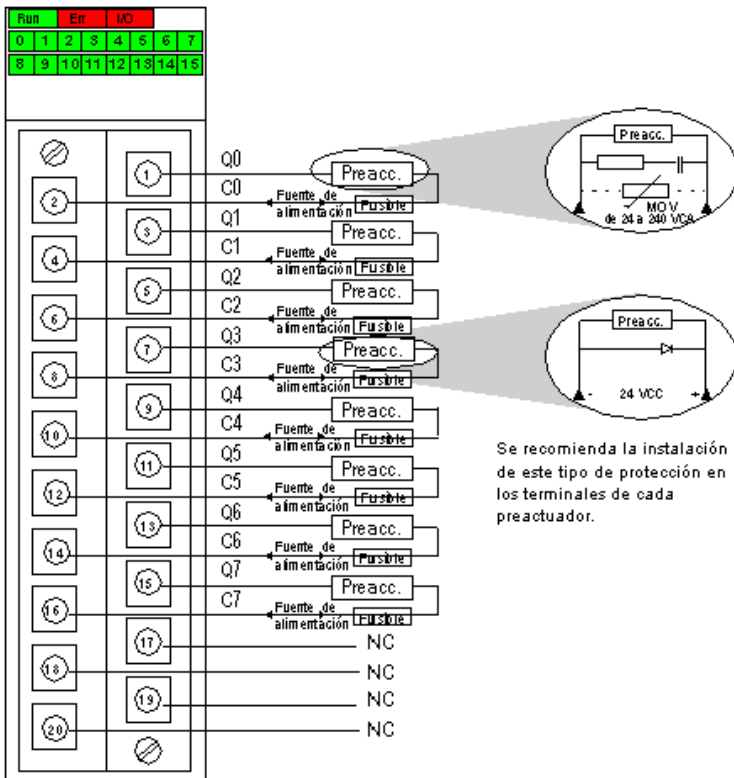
Run Err I/O
0 1 2 3 4 5 6 7
8 9 10 11 12 13 14 15

1
2
3
4
5
6
7
8
9
10
11
12
13
14
15
16
17
18
19
20

Q0
C0
Q1
C1
Q2
C2
Q3
C3
Q4
C4
Q5
C5
Q6
C6
Q7
C7

Preacc.
Fuente de alimentación Fusible
Preacc.
Fuente de alimentación Fusible
Preacc.
Fuente de alimentación Fusible
Preacc.
Fuente de alimentación Fusible
Preacc.
Fuente de alimentación Fusible
Preacc.
Fuente de alimentación Fusible
Preacc.
Fuente de alimentación Fusible
Preacc.
Fuente de alimentación Fusible

NC
NC
NC
NC

Preacc.
MOV de 24 a 240 VCA

Preacc.
- 24 VCC +

Se recomienda la instalación de este tipo de protección en los terminales de cada preactuador.